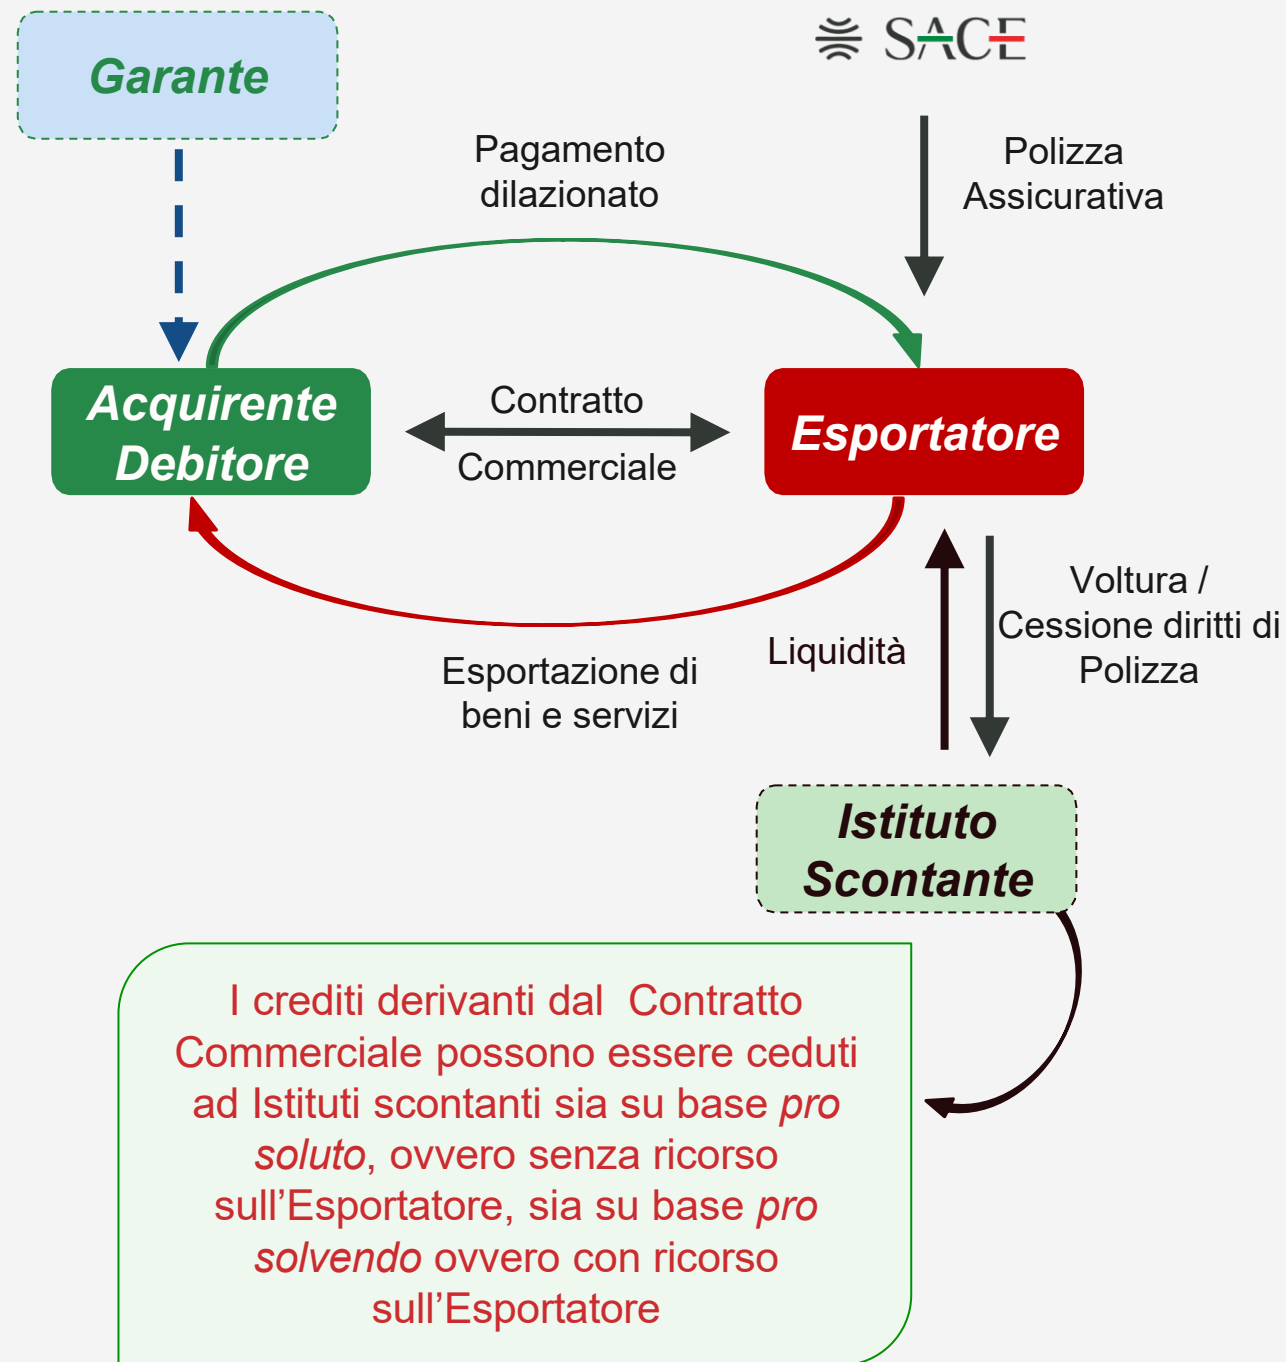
Garante

SACE

Pagamento dilazionato

Polizza Assicurativa

Acquirente Debitore

Contratto Commerciale

Esportatore

Voltura / Cessione diritti di Polizza

Liquidità

Esportazione di beni e servizi

Istituto Scontante

I crediti derivanti dal Contratto Commerciale possono essere ceduti ad Istituti scontanti sia su base pro soluto, ovvero senza ricorso sull'Esportatore, sia su base pro solvendo ovvero con ricorso sull'Esportatore